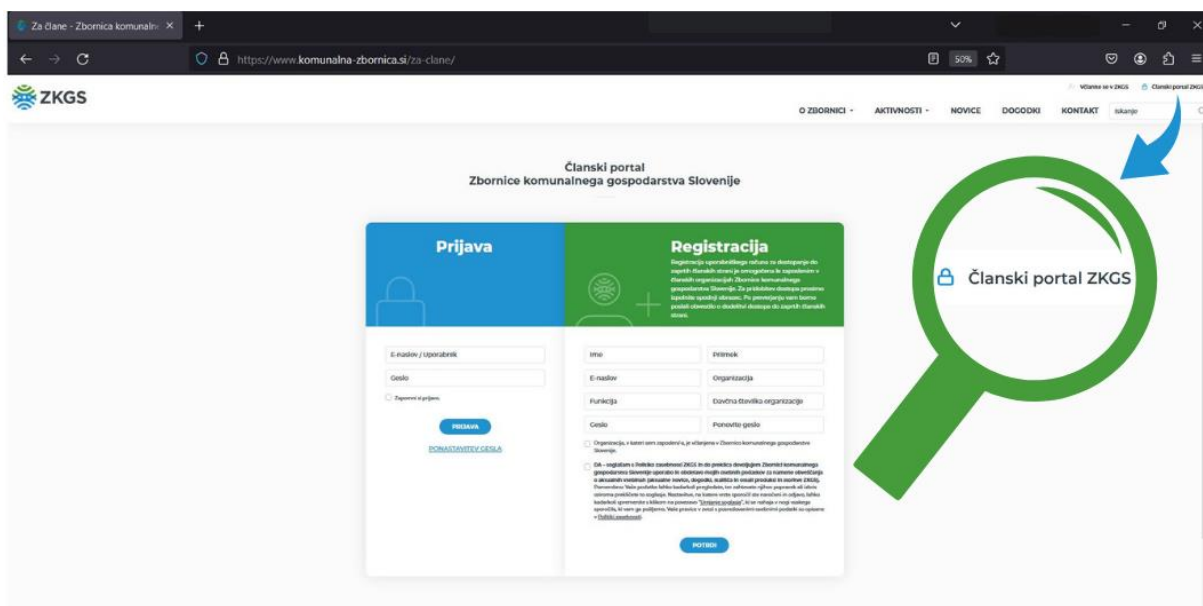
Za člane - Zbornica komunalne ×
+
https://www.komunalna-zbornica.si/za-clane/
50%

ZKGS
Včlanite se v ZKGS Članski portal ZKGS
O ZBORNICI AKTIVNOSTI NOVICE DOGODKI KONTAKT Iskanje

Članski portal
Zbornice komunalnega gospodarstva Slovenije

Prijava

E-naslov / Uporabnik
Geslo
Zapomni si prijavo.
PRIJAVA
PONASTAVITEV GESLA

Registracija
Registracija uporabniškega računa za dostopanje do zaprtih članskih strani je omogočena le zaposlenim v članskih organizacijah Zbornice komunalnega gospodarstva Slovenije. Za pridobitev dostopa prosimo izpolnite spodnji obrazec. Po preverjanju vam bomo poslali obvestilo o dodelitvi dostopa do zaprtih članskih strani.

Ime
Priimek
E-naslov
Organizacija
Funkcija
Davčna številka organizacije
Geslo
Ponovite geslo
Organizacija, v kateri sem zaposlen/a, je včlanjena v Zbornico komunalnega gospodarstva Slovenije.
DA - soglašam s Politiko zasebnosti ZKGS in do preklica dovoljujem Zbornici komunalnega gospodarstva Slovenije uporabo in obdelavo mojih osebnih podatkov za namene obveščanja o aktualnih vsebinah (aktualne novice, dogodki, statistika in ostali produkti in storitve ZKGS). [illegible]
POTRDI

Članski portal ZKGS